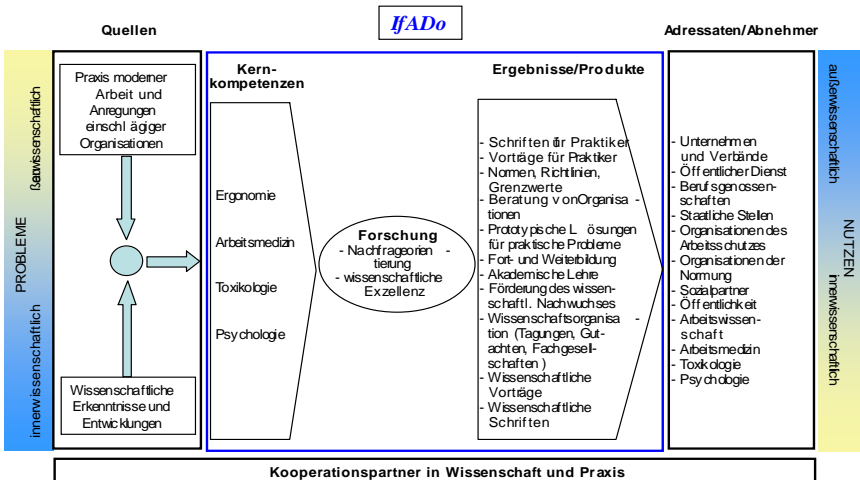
Quellen

IfADo

Adressaten/Abnehmer

ßerwissenschaftlich

PROBLEME

innerwissenschaftlich

Praxis moderner Arbeit und Anregungen einschlägiger Organisationen

Wissenschaftliche Erkenntnisse und Entwicklungen

Kernkompetenzen

Ergonomie

Arbeitsmedizin

Toxikologie

Psychologie

Forschung
- Nachfrageorientierung
- wissenschaftliche Exzellenz

Ergebnisse/Produkte

- Schriften für Praktiker
- Vorträge für Praktiker
- Normen, Richtlinien, Grenzwerte
- Beratung von Organisationen
- Prototypische Lösungen für praktische Probleme
- Fort- und Weiterbildung
- Akademische Lehre
- Förderung des wissenschaftl. Nachwuchses
- Wissenschaftsorganisation (Tagungen, Gutachten, Fachgesellschaften)
- Wissenschaftliche Vorträge
- Wissenschaftliche Schriften

- Unternehmen und Verbände
- Öffentlicher Dienst
- Berufsgenossenschaften
- Staatliche Stellen
- Organisationen des Arbeitsschutzes
- Organisationen der Normung
- Sozialpartner
- Öffentlichkeit
- Arbeitswissenschaft
- Arbeitsmedizin
- Toxikologie
- Psychologie

außerwissenschaftlich

NUTZEN

innerwissenschaftlich

Kooperationspartner in Wissenschaft und Praxis